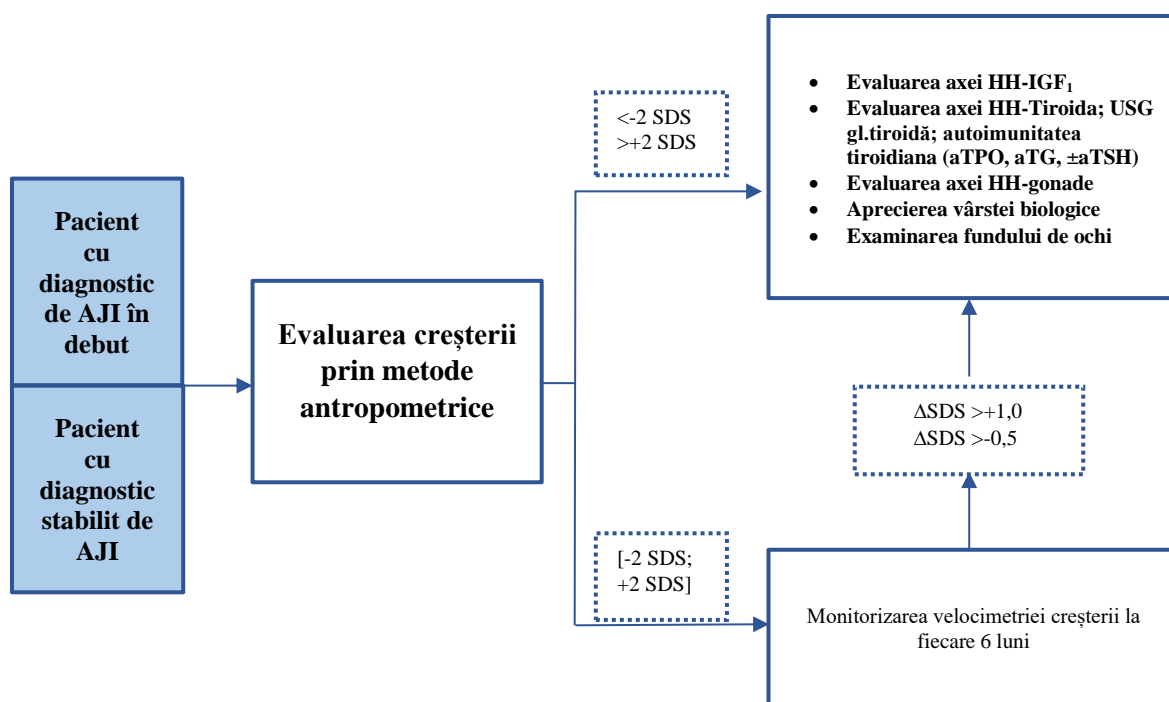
Pacient cu diagnostic de AJI în debut

Pacient cu diagnostic stabilit de AJI

Evaluarea creșterii prin metode antropometrice

<-2 SDS
>+2 SDS

- Evaluarea axei HH-IGF$_1$
- Evaluarea axei HH-Tiroida; USG gl.tiroidă; autoimunitatea tiroidiana (aTPO, aTG, ±aTSH)
- Evaluarea axei HH-gonade
- Aprecierea vârstei biologice
- Examinarea fundului de ochi

ΔSDS >+1,0
ΔSDS >-0,5

[-2 SDS;
+2 SDS]

Monitorizarea velocimetriei creșterii la fiecare 6 luni